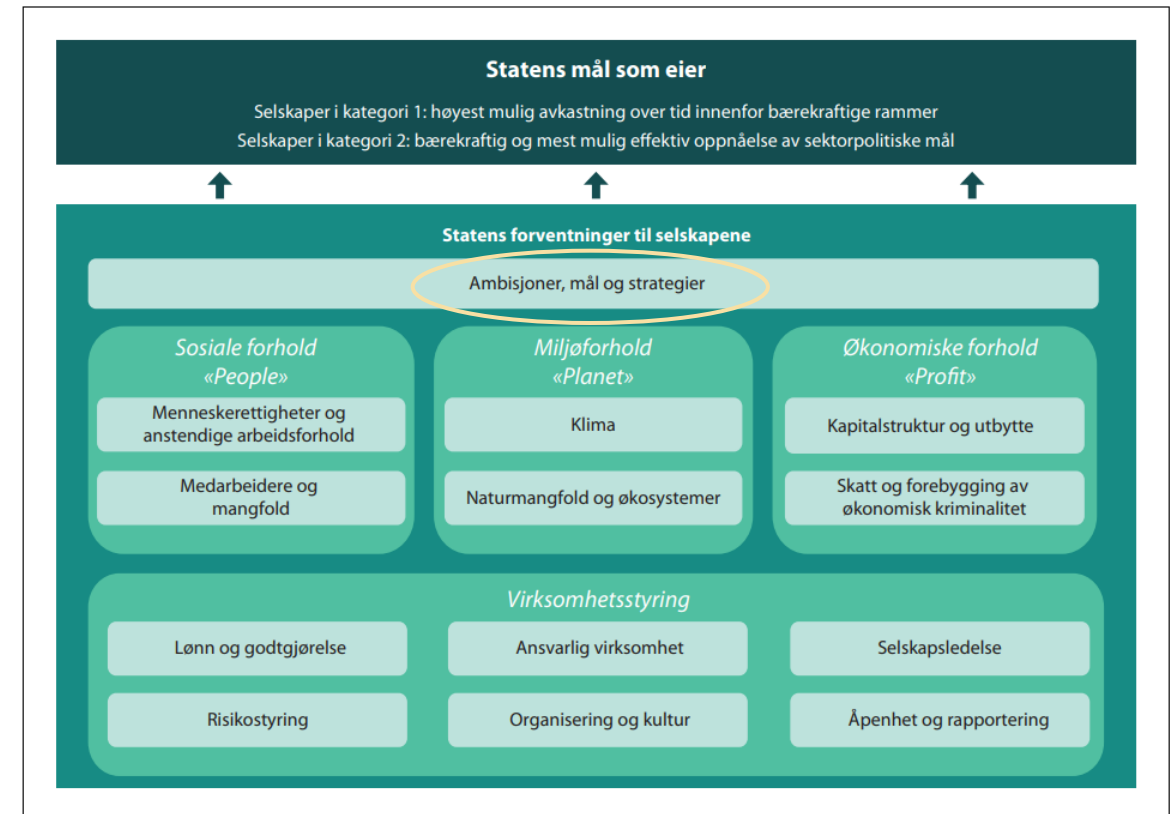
Statens mål som eier

Selskaper i kategori 1: høyest mulig avkastning over tid innenfor bærekraftige rammer
Selskaper i kategori 2: bærekraftig og mest mulig effektiv oppnåelse av sektorpolitiske mål

Statens forventninger til selskapene

Ambisjoner, mål og strategier

Sosiale forhold «People»

Menneskerettigheter og anstendige arbeidsforhold

Medarbeidere og mangfold

Miljøforhold «Planet»

Klima

Naturmangfold og økosystemer

Økonomiske forhold «Profit»

Kapitalstruktur og utbytte

Skatt og forebygging av økonomisk kriminalitet

Virksomhetsstyring

Lønn og godtgjørelse

Ansvarlig virksomhet

Selskapsledelse

Risikostyring

Organisering og kultur

Åpenhet og rapportering